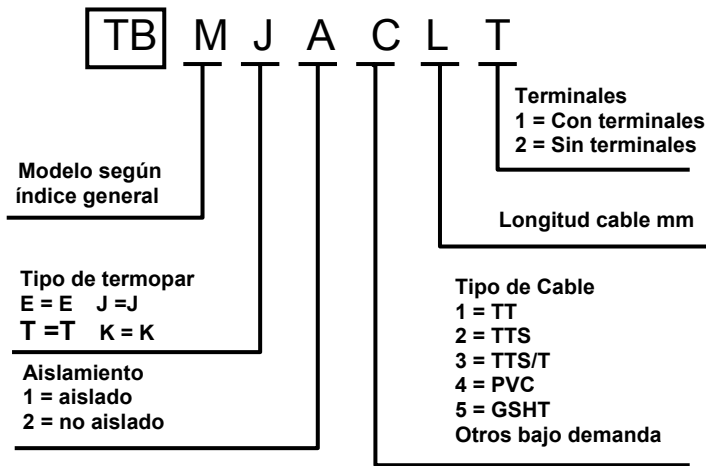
TB M J A C L T

Terminales
1 = Con terminales
2 = Sin terminales

Modelo según índice general

Longitud cable mm

Tipo de termopar
E = E J =J
T =T K = K

Tipo de Cable
1 = TT
2 = TTS
3 = TTS/T
4 = PVC
5 = GSHT
Otros bajo demanda

Aislamiento
1 = aislado
2 = no aislado